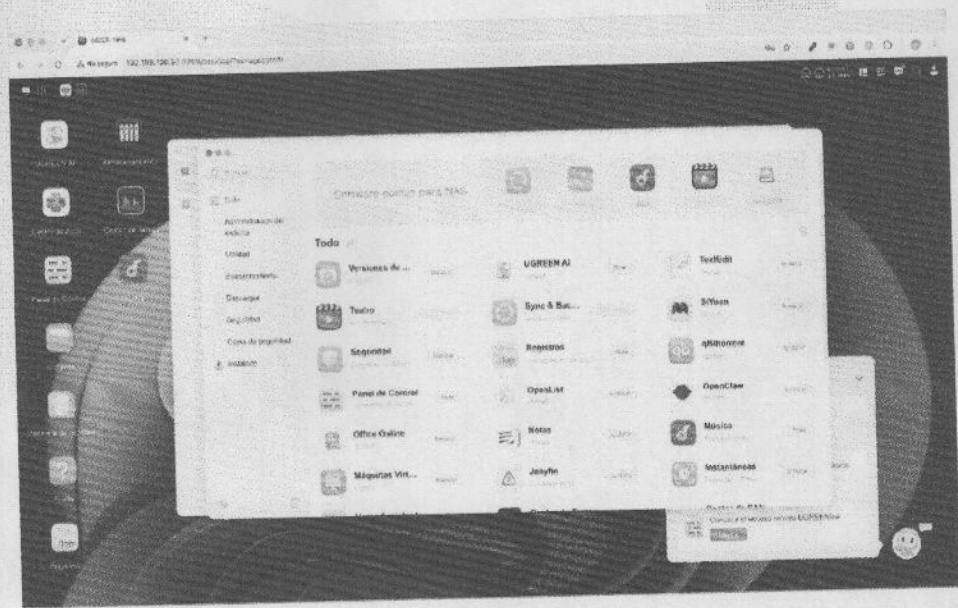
UGOS NAS

No seguro 192.168.100.51

Todo

Almacenamiento de archivos

Utilidad

Entretenimiento

Descargar

Seguridad

Copia de seguridad

Instalado

Versiones de ...

Teatro

Seguridad

Panel de Control

Office Online

Máquinas Virt...

UGREEN AI

Sync & Bu...

Registros

OpenList

Notas

Jellyfin

TextEdit

SiYuan

qBittorrent

OpenClaw

Música

Instantáneas

Gestor de RAID